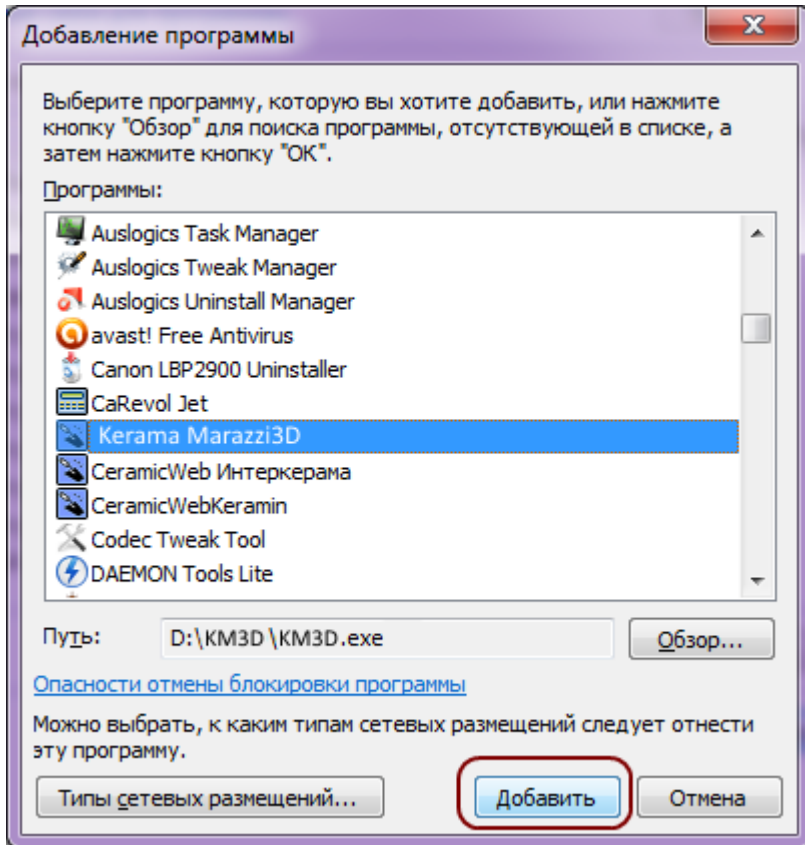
Добавление программы

Выберите программу, которую вы хотите добавить, или нажмите кнопку "Обзор" для поиска программы, отсутствующей в списке, а затем нажмите кнопку "ОК".

Программы:

Auslogics Task Manager
Auslogics Tweak Manager
Auslogics Uninstall Manager
avast! Free Antivirus
Canon LBP2900 Uninstaller
CaRevol Jet
Kerama Marazzi3D
CeramicWeb Интеркерама
CeramicWebKeramin
Codec Tweak Tool
DAEMON Tools Lite

Путь: D:\KM3D\KM3D.exe
Обзор...

Опасности отмены блокировки программы

Можно выбрать, к каким типам сетевых размещений следует отнести эту программу.

Типы сетевых размещений...
Добавить
Отмена